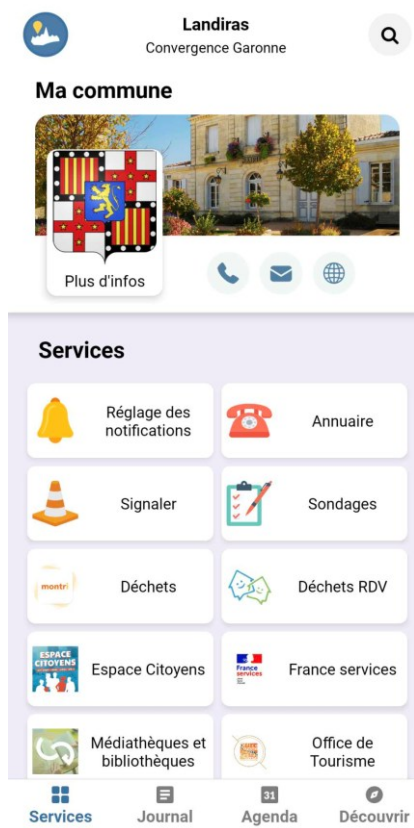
Landiras
Convergence Garonne

Ma commune

Plus d'infos

Services

Réglage des notifications

Annuaire

Signaler

Sondages

montri

Déchets

Déchets RDV

ESPACE CITOYENS

Espace Citoyens

France services

France services

Médiathèques et bibliothèques

Office de Tourisme

Services

Journal

31

Agenda

Découvrir